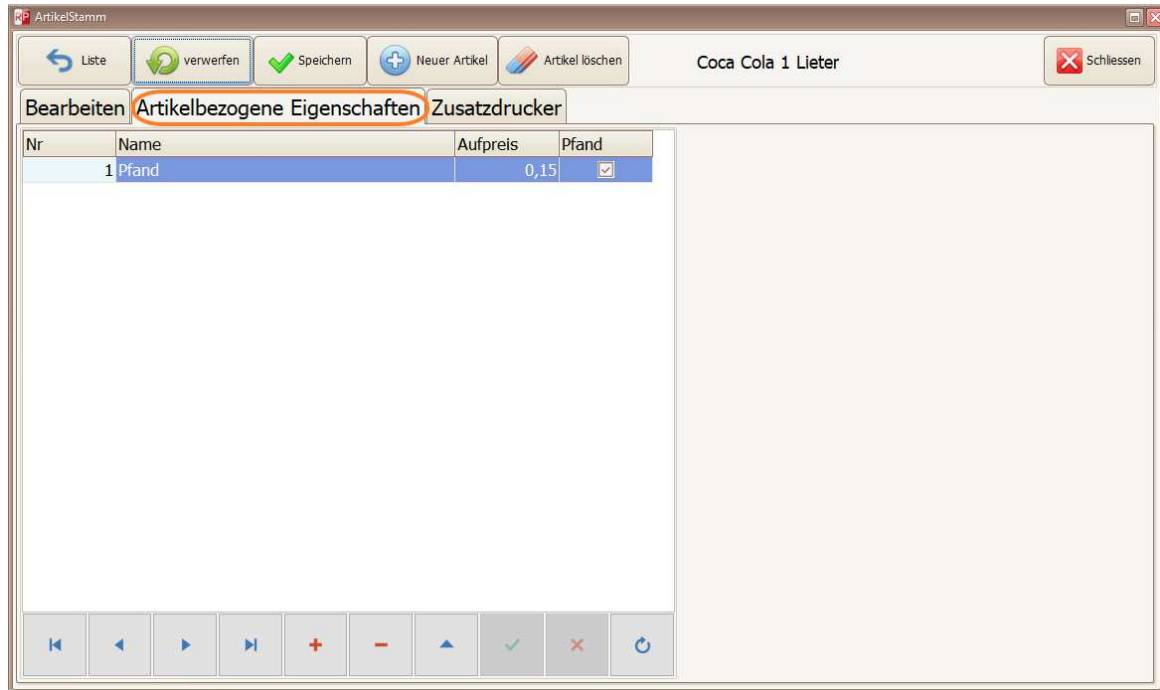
ArtikelStamm

Liste
verwerfen
Speichern
Neuer Artikel
Artikel löschen
Coca Cola 1 Lieter
Schliessen

Bearbeiten
Artikelbezogene Eigenschaften
Zusatzdrucker

| Nr | Name | Aufpreis | Pfand |
|---|---|---|---|
| 1 | Pfand | 0,15 | ☑ |